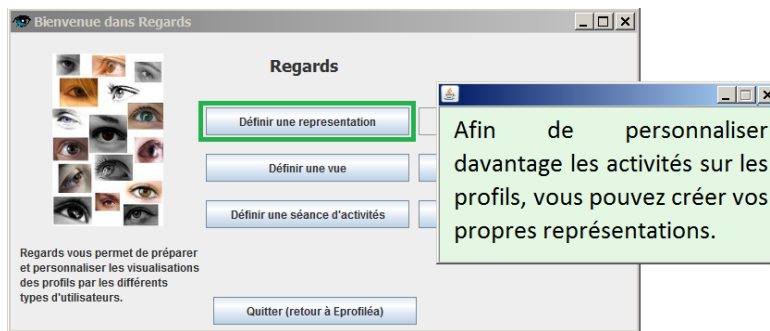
Bienvenue dans Regards

Regards

Définir une representation

Définir une vue

Définir une séance d'activités

Regards vous permet de préparer et personnaliser les visualisations des profils par les différents types d'utilisateurs.

Quitter (retour à Eprofiléa)

Afin de personnaliser davantage les activités sur les profils, vous pouvez créer vos propres représentations.